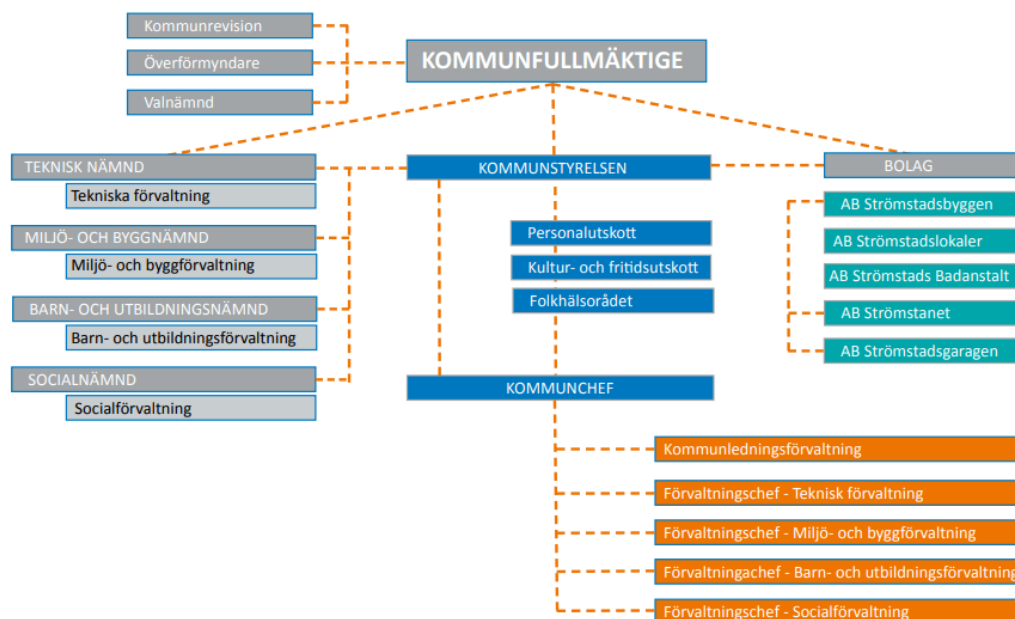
Kommunrevision

Överförmyndare

Valnämnd

KOMMUNFULLMÄKTIGE

TEKNISK NÄMND

Tekniska förvaltning

MILJÖ- OCH BYGGNÄMND

Miljö- och byggförvaltning

BARN- OCH UTBILDNINGSNÄMND

Barn- och utbildningsförvaltning

SOCIALNÄMND

Socialförvaltning

KOMMUNSTYRELSEN

Personalutskott

Kultur- och fritidsutskott

Folkhälsorådet

KOMMUNCHEF

BOLAG

AB Strömstadsbyggen

AB Strömstadslokaler

AB Strömstads Badanstalt

AB Strömstanet

AB Strömstadsgaragen

Kommunledningsförvaltning

Förvaltningschef - Teknisk förvaltning

Förvaltningschef - Miljö- och byggförvaltning

Förvaltningachef - Barn- och utbildningsförvaltning

Förvaltningschef - Socialförvaltning